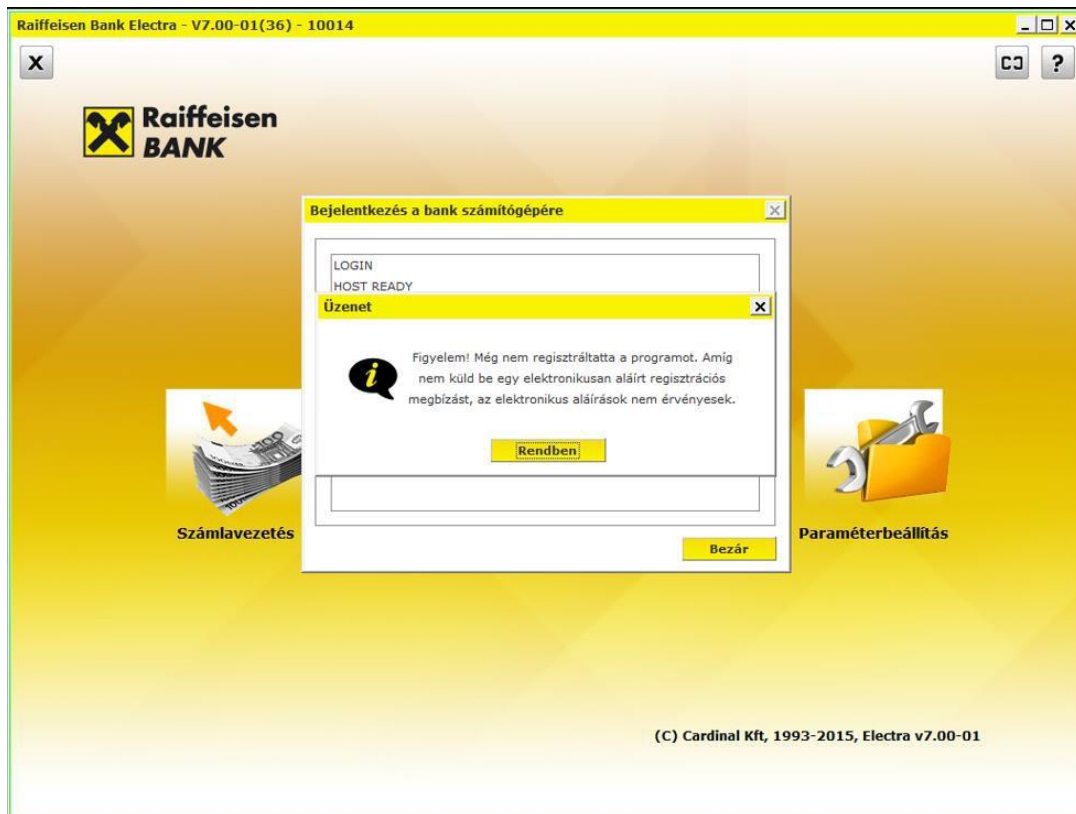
Raiffeisen Bank Electra - V7.00-01(36) - 10014

X

CJ ?

Raiffeisen BANK

Bejelentkezés a bank számítógépére

LOGIN
HOST READY

Üzenet

Figyelem! Még nem regisztráltatta a programot. Amíg nem küld be egy elektronikusan aláírt regisztrációs megbízást, az elektronikus aláírások nem érvényesek.

Rendben

Bezár

Számlavezetés

Paraméterbeállítás

(C) Cardinal Kft, 1993-2015, Electra v7.00-01